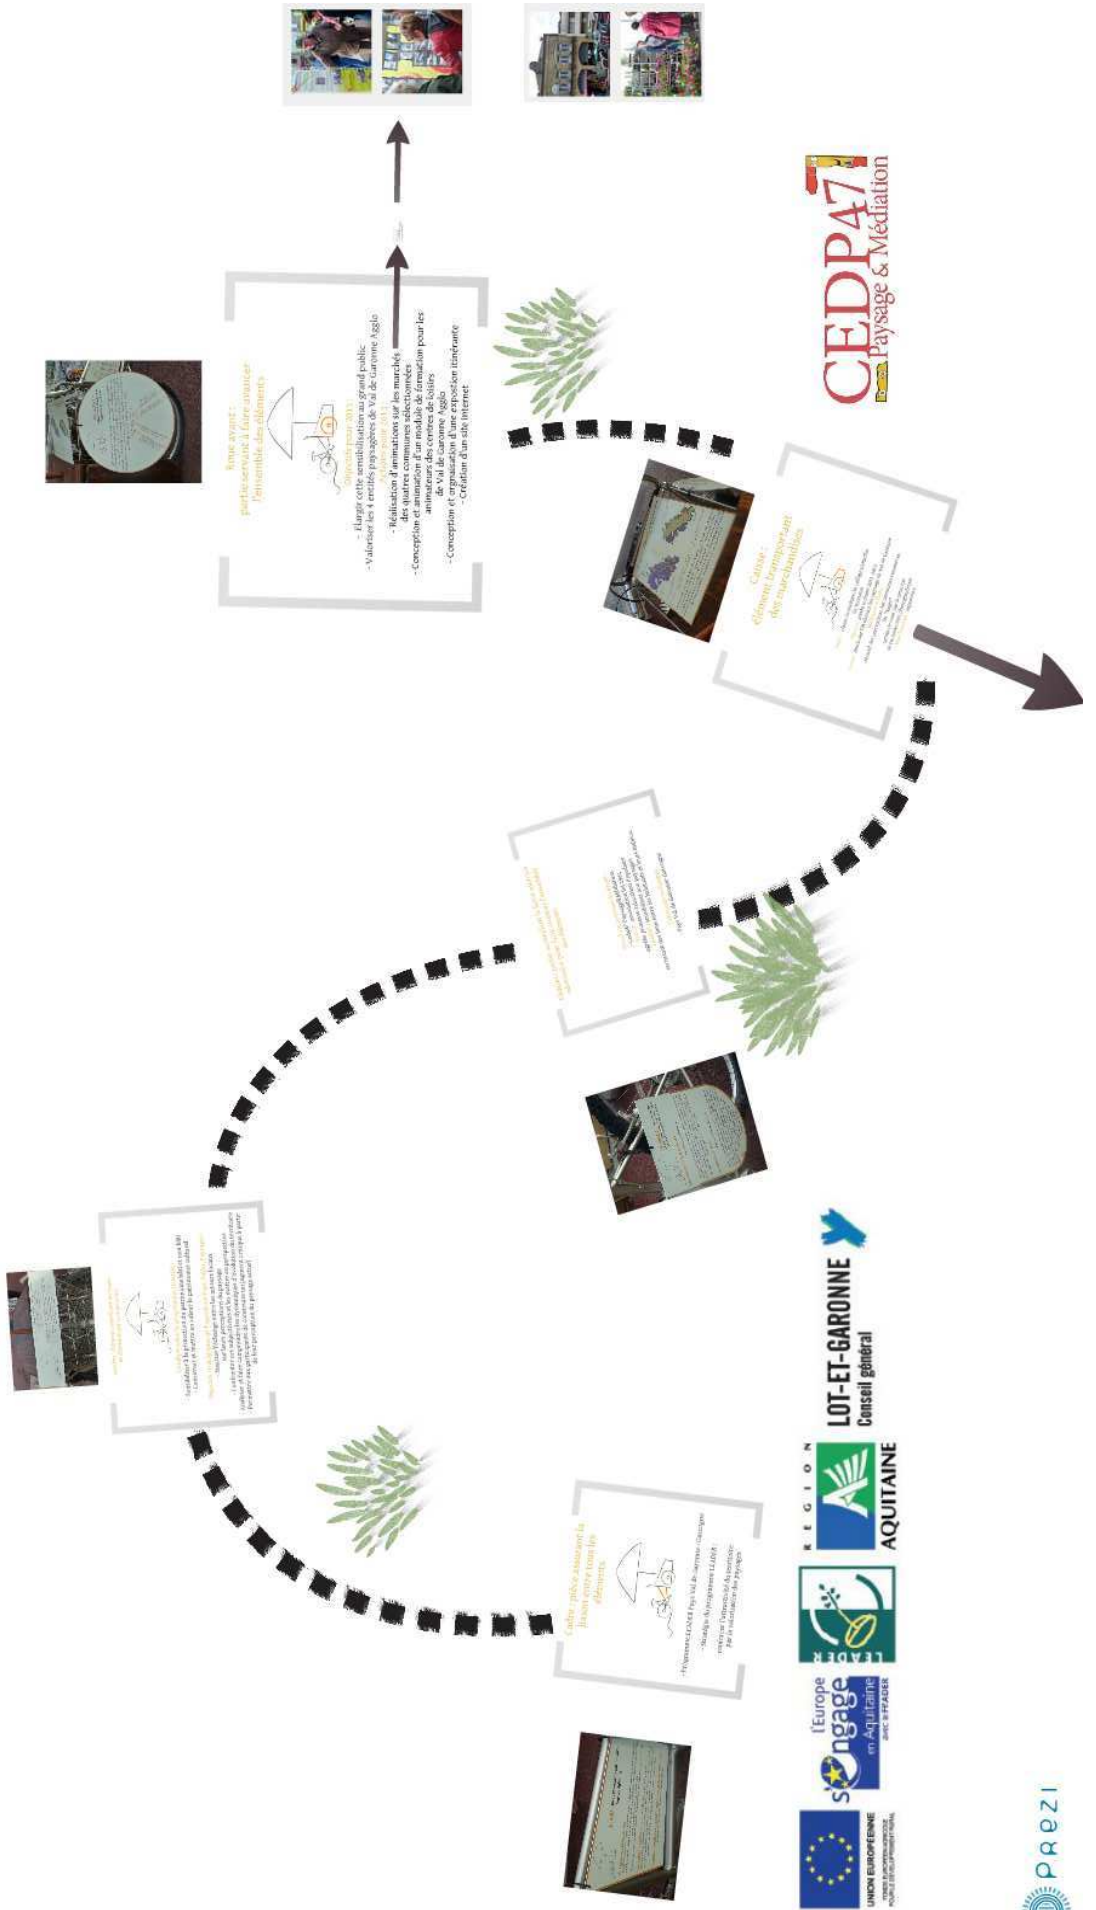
Roue avant :
partie servant à faire avancer
l'ensemble des éléments

Objectifs pour 2013 :
- Élargir cette sensibilisation au grand public
- Valoriser les 4 entités paysagères de Val de Garonne Agglo
Actions pour 2013 :
- Réalisation d'animations sur les marchés des quatre communes sélectionnées
- Conception et animation d'un module de formation pour les animateurs des centres de loisirs de Val de Garonne Agglo
- Conception et organisation d'une exposition itinérante
- Création d'un site internet

Caisse :
élément transportant
des marchandises

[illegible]

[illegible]

Cadre : pièce assurant la liaison entre tous les éléments

- Programme LEADER Pays Val de Garonne - Gascogne
- Stratégie du programme LEADER :
renforcer l'attractivité du territoire par la valorisation des paysages

CEDP47
Paysage & Médiation

UNION EUROPÉENNE
l'Europe s'engage en Aquitaine
LEADER
RÉGION AQUITAINE
LOT-ET-GARONNE
Conseil général

Prezi